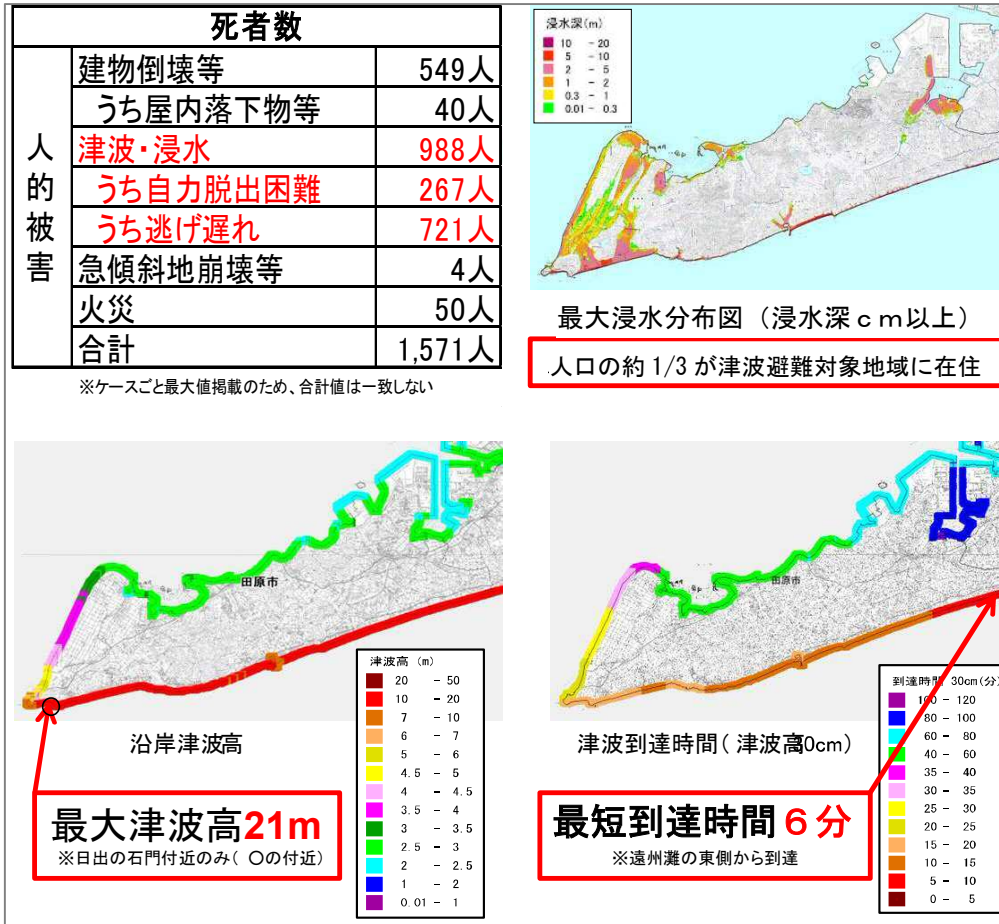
| 死者数 | | |
|---|---|---|
| 人的被害 | 建物倒壊等 | 549人 |
| | うち屋内落下物等 | 40人 |
| | 津波・浸水 | 988人 |
| | うち自力脱出困難 | 267人 |
| | うち逃げ遅れ | 721人 |
| | 急傾斜地崩壊等 | 4人 |
| | 火災 | 50人 |
| | 合計 | 1,571人 |

※ケースごと最大値掲載のため、合計値は一致しない

浸水深（m）
10 - 20
5 - 10
2 - 5
1 - 2
0.3 - 1
0.01 - 0.3

最大浸水分布図（浸水深ｃｍ以上）

人口の約 1/3 が津波避難対象地域に在住

田原市

沿岸津波高

津波高（m）
20 - 50
10 - 20
7 - 10
6 - 7
5 - 6
4.5 - 5
4 - 4.5
3.5 - 4
3 - 3.5
2.5 - 3
2 - 2.5
1 - 2
0.01 - 1

最大津波高21m
※日出の石門付近のみ（ ○の付近）

田原市

津波到達時間（津波高0cm）

到達時間 30cm（分）
100 - 120
80 - 100
60 - 80
40 - 60
35 - 40
30 - 35
25 - 30
20 - 25
15 - 20
10 - 15
5 - 10
0 - 5

最短到達時間６分
※遠州灘の東側から到達